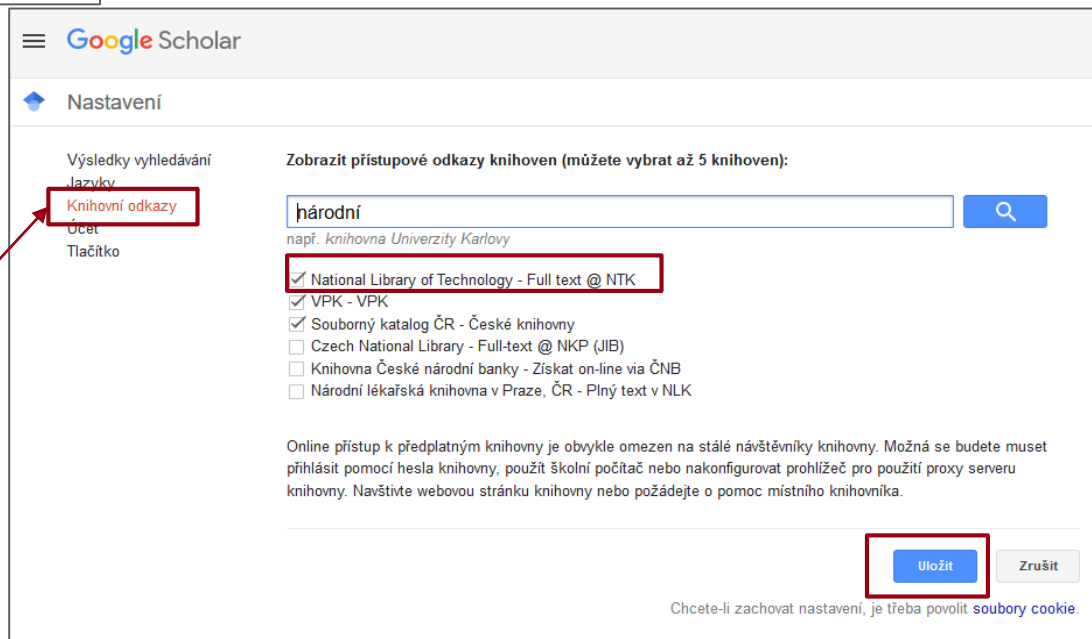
Google Scholar

Nastavení

Výsledky vyhledávání
Jazyky
Knihovní odkazy
Účet
Tlačítko

Zobrazit přístupové odkazy knihoven (můžete vybrat až 5 knihoven):

národní

např. knihovna Univerzity Karlovy

National Library of Technology - Full text @ NTK
VPK - VPK
Souborný katalog ČR - České knihovny
Czech National Library - Full-text @ NKP (JIB)
Knihovna České národní banky - Získat on-line via ČNB
Národní lékařská knihovna v Praze, ČR - Plný text v NLK

Online přístup k předplatným knihovny je obvykle omezen na stálé návštěvníky knihovny. Možná se budete muset přihlásit pomocí hesla knihovny, použít školní počítač nebo nakonfigurovat prohlížeč pro použití proxy serveru knihovny. Navštivte webovou stránku knihovny nebo požádejte o pomoc místního knihovníka.

Uložit
Zrušit

Chcete-li zachovat nastavení, je třeba povolit soubory cookie.